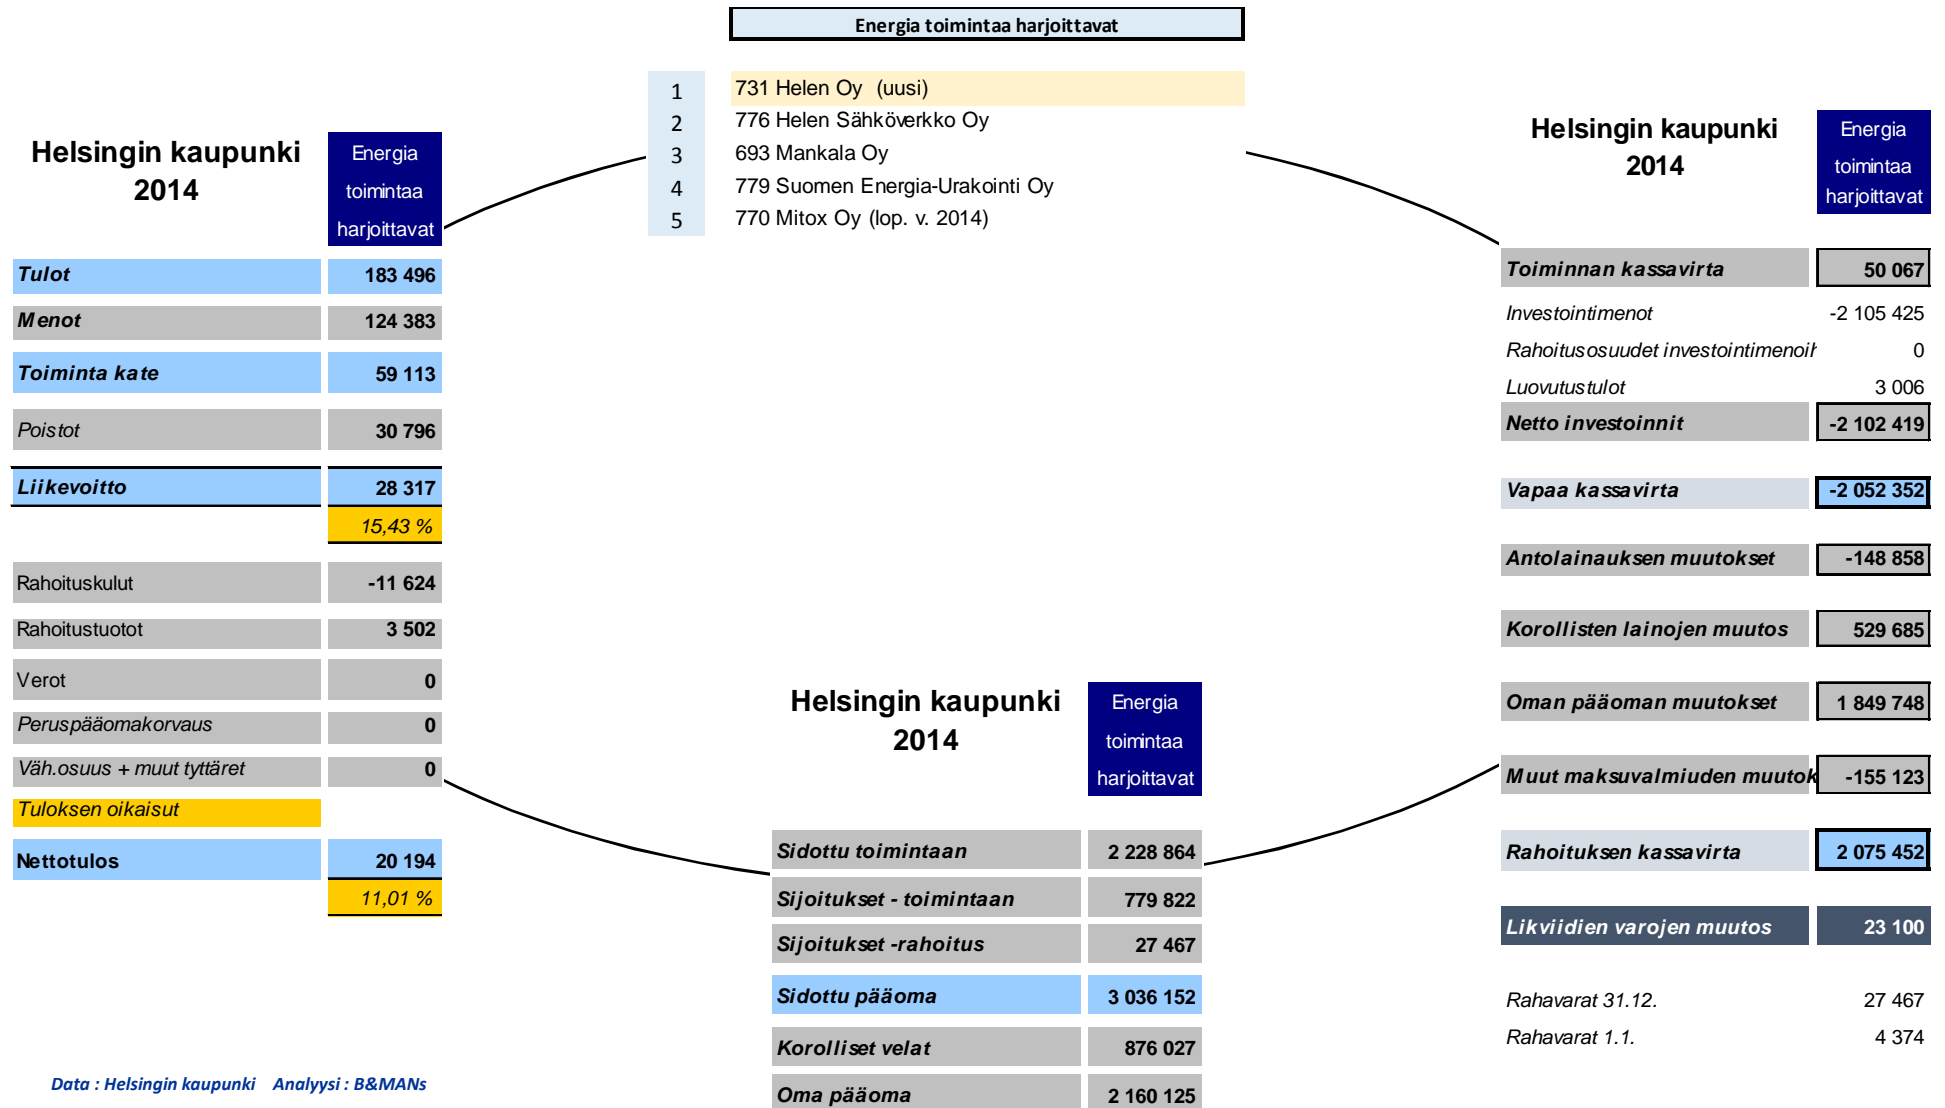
Energia toimintaa harjoittavat

| | |
|---|---|
| 1 | 731 Helen Oy (uusi) |
| 2 | 776 Helen Sähköverkko Oy |
| 3 | 693 Mankala Oy |
| 4 | 779 Suomen Energia-Urakointi Oy |
| 5 | 770 Mitox Oy (lop. v. 2014) |

Helsingin kaupunki 2014

Energia toimintaa harjoittavat

| | |
|---|---|
| Tulot | 183 496 |
| Menot | 124 383 |
| Toiminta kate | 59 113 |
| Poistot | 30 796 |
| Liikevoitto | 28 317 |
| | 15,43 % |
| Rahoituskulut | -11 624 |
| Rahoitustuotot | 3 502 |
| Verot | 0 |
| Peruspääomakorvaus | 0 |
| Väh.osuus + muut tyttäret | 0 |
| Tuloksen oikaisut | |
| Nettotulos | 20 194 |
| | 11,01 % |

Helsingin kaupunki 2014

Energia toimintaa harjoittavat

| | |
|---|---|
| Toiminnan kassavirta | 50 067 |
| Investointimenot | -2 105 425 |
| Rahoitusosuudet investointimenoił | 0 |
| Luovutustulot | 3 006 |
| Netto investoinnit | -2 102 419 |
| Vapaa kassavirta | -2 052 352 |
| Antolainauksen muutokset | -148 858 |
| Korollisten lainojen muutos | 529 685 |
| Oman pääoman muutokset | 1 849 748 |
| Muut maksuvalmiuden muutok | -155 123 |
| Rahoituksen kassavirta | 2 075 452 |
| Likviidien varojen muutos | 23 100 |
| Rahavarat 31.12. | 27 467 |
| Rahavarat 1.1. | 4 374 |

Helsingin kaupunki 2014

Energia toimintaa harjoittavat

| | |
|---|---|
| Sidottu toimintaan | 2 228 864 |
| Sijoitukset - toimintaan | 779 822 |
| Sijoitukset -rahoitus | 27 467 |
| Sidottu pääoma | 3 036 152 |
| Korolliset velat | 876 027 |
| Oma pääoma | 2 160 125 |

Data : Helsingin kaupunki Analyysi : B&MANs